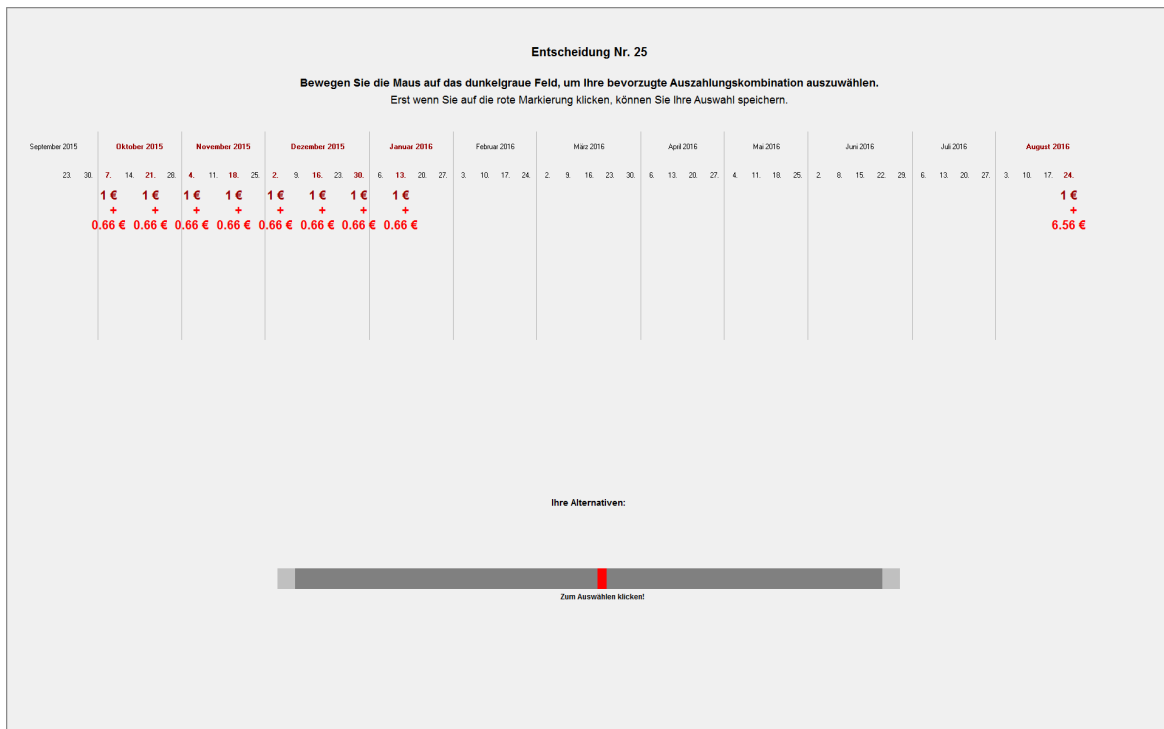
Entscheidung Nr. 25

Bewegen Sie die Maus auf das dunkelgraue Feld, um Ihre bevorzugte Auszahlungskombination auszuwählen.
Erst wenn Sie auf die rote Markierung klicken, können Sie Ihre Auswahl speichern.

| September 2015 | Oktober 2015 | November 2015 | Dezember 2015 | Januar 2016 | Februar 2016 | März 2016 | April 2016 | Mai 2016 | Juni 2016 | Juli 2016 | August 2016 |
|---|---|---|---|---|---|---|---|---|---|---|---|
| 23. 30. | 7. 14. 21. 28. | 4. 11. 18. 25. | 2. 9. 16. 23. 30. | 6. 13. 20. 27. | 3. 10. 17. 24. | 2. 9. 16. 23. 30. | 6. 13. 20. 27. | 4. 11. 18. 25. | 2. 8. 15. 22. 29. | 6. 13. 20. 27. | 3. 10. 17. 24. |
| | 1 € + 0.66 € &nbsp; 1 € + 0.66 € | 1 € + 0.66 € &nbsp; 1 € + 0.66 € | 1 € + 0.66 € &nbsp; 1 € + 0.66 € &nbsp; 1 € + 0.66 € | 1 € + 0.66 € | | | | | | | 1 € + 6.56 € |

Ihre Alternativen:

Zum Auswählen klicken!